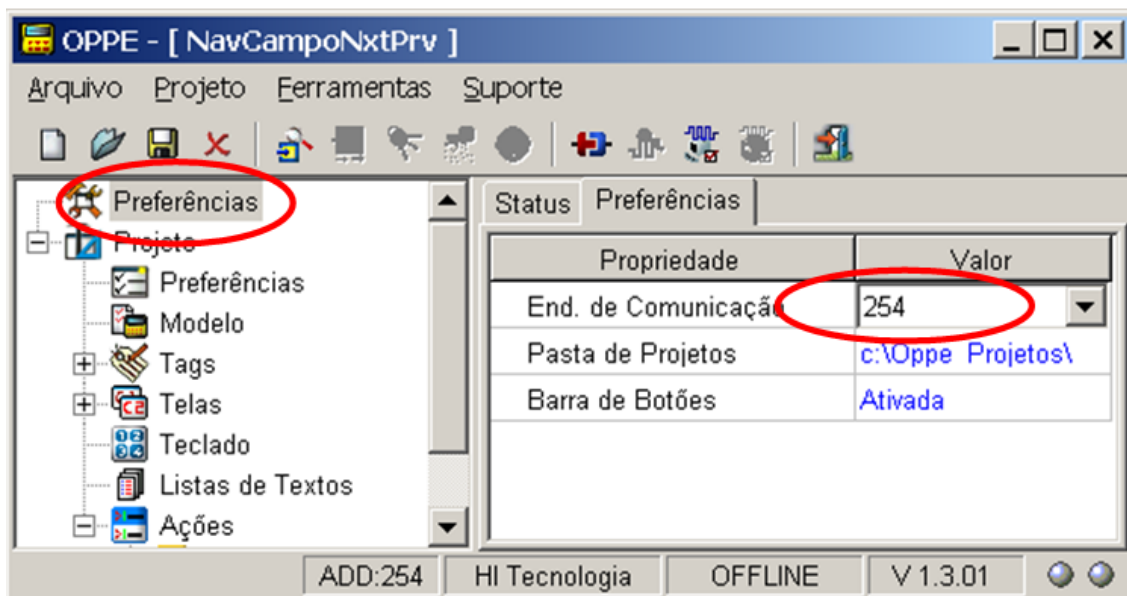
OPPE - [ NavCampoNxtPrv ]

Arquivo Projeto Ferramentas Suporte

Preferências
Projeto
Preferências
Modelo
Tags
Telas
Teclado
Listas de Textos
Ações

Status Preferências

| Propriedade | Valor |
|---|---|
| End. de Comunicaçã | 254 |
| Pasta de Projetos | c:\Oppe Projetos\ |
| Barra de Botões | Ativada |

ADD:254 HI Tecnologia OFFLINE V 1.3.01